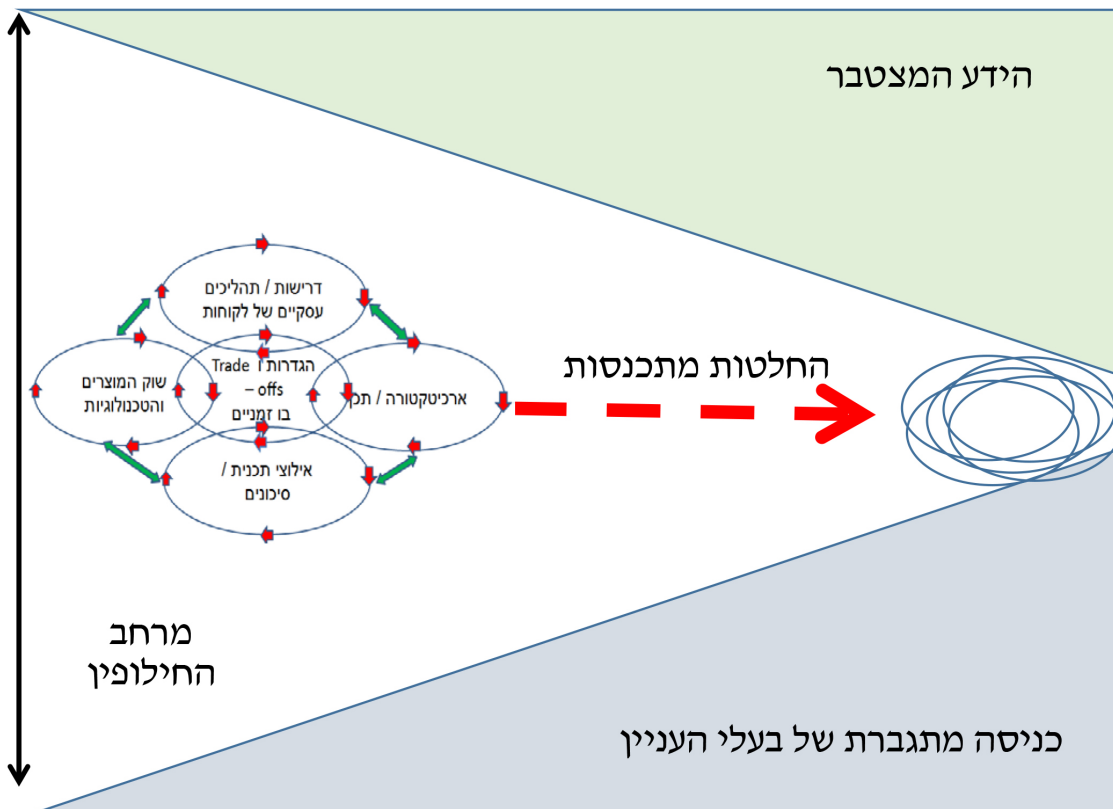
הידע המצטבר

דרישות / תהליכים עסקיים של לקוחות

שוק המוצרים והטכנולוגיות

הגדרות ו Trade – offs בו זמניים

ארכיטקטורה / תכ

אילוצי תכנית / סיכונים

החלטות מתכנסות

מרחב החילופין

כניסה מתגברת של בעלי העניין